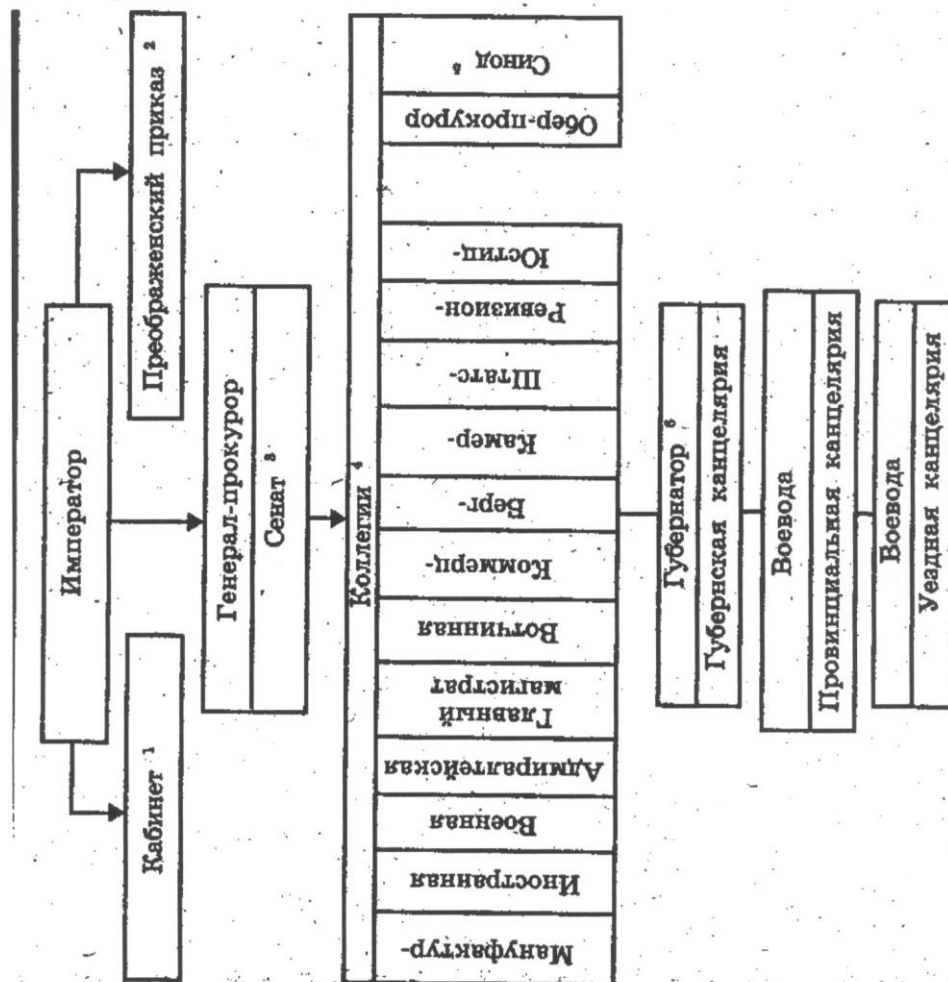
Император

Преображенский приказ $^2$

Кабинет $^1$

Генерал-прокурор

Сенат $^3$

Коллегии $^4$

Синод $^5$

Обер-прокурор

Юстиц-

Ревизион-

Штатс-

Камер-

Берг-

Коммерц-

Вотчинная

Главный магистрат

Адмиралтейская

Военная

Иностранная

Мануфактур-

Губернатор $^6$

Губернская канцелярия

Воевода

Провинциальная канцелярия

Воевода

Уездная канцелярия